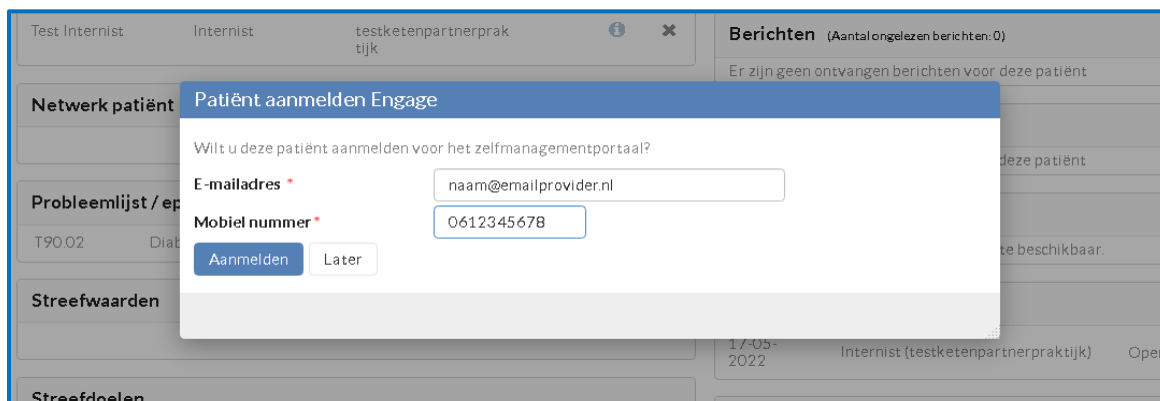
Test Internist Internist testketenpartnerpraktijk

Berichten (Aantal ongelezen berichten: 0)

Er zijn geen ontvangen berichten voor deze patiënt

Netwerk patiënt

deze patiënt

Probleemlijst / ep

T90.02 Diab

te beschikbaar.

Streefwaarden

17-05-2022 Internist (testketenpartnerpraktijk) Ope

Streefdoelen

Patiënt aanmelden Engage

Wilt u deze patiënt aanmelden voor het zelfmanagementportaal?

E-mailadres * naam@emailprovider.nl

Mobiel nummer * 0612345678

Aanmelden Later